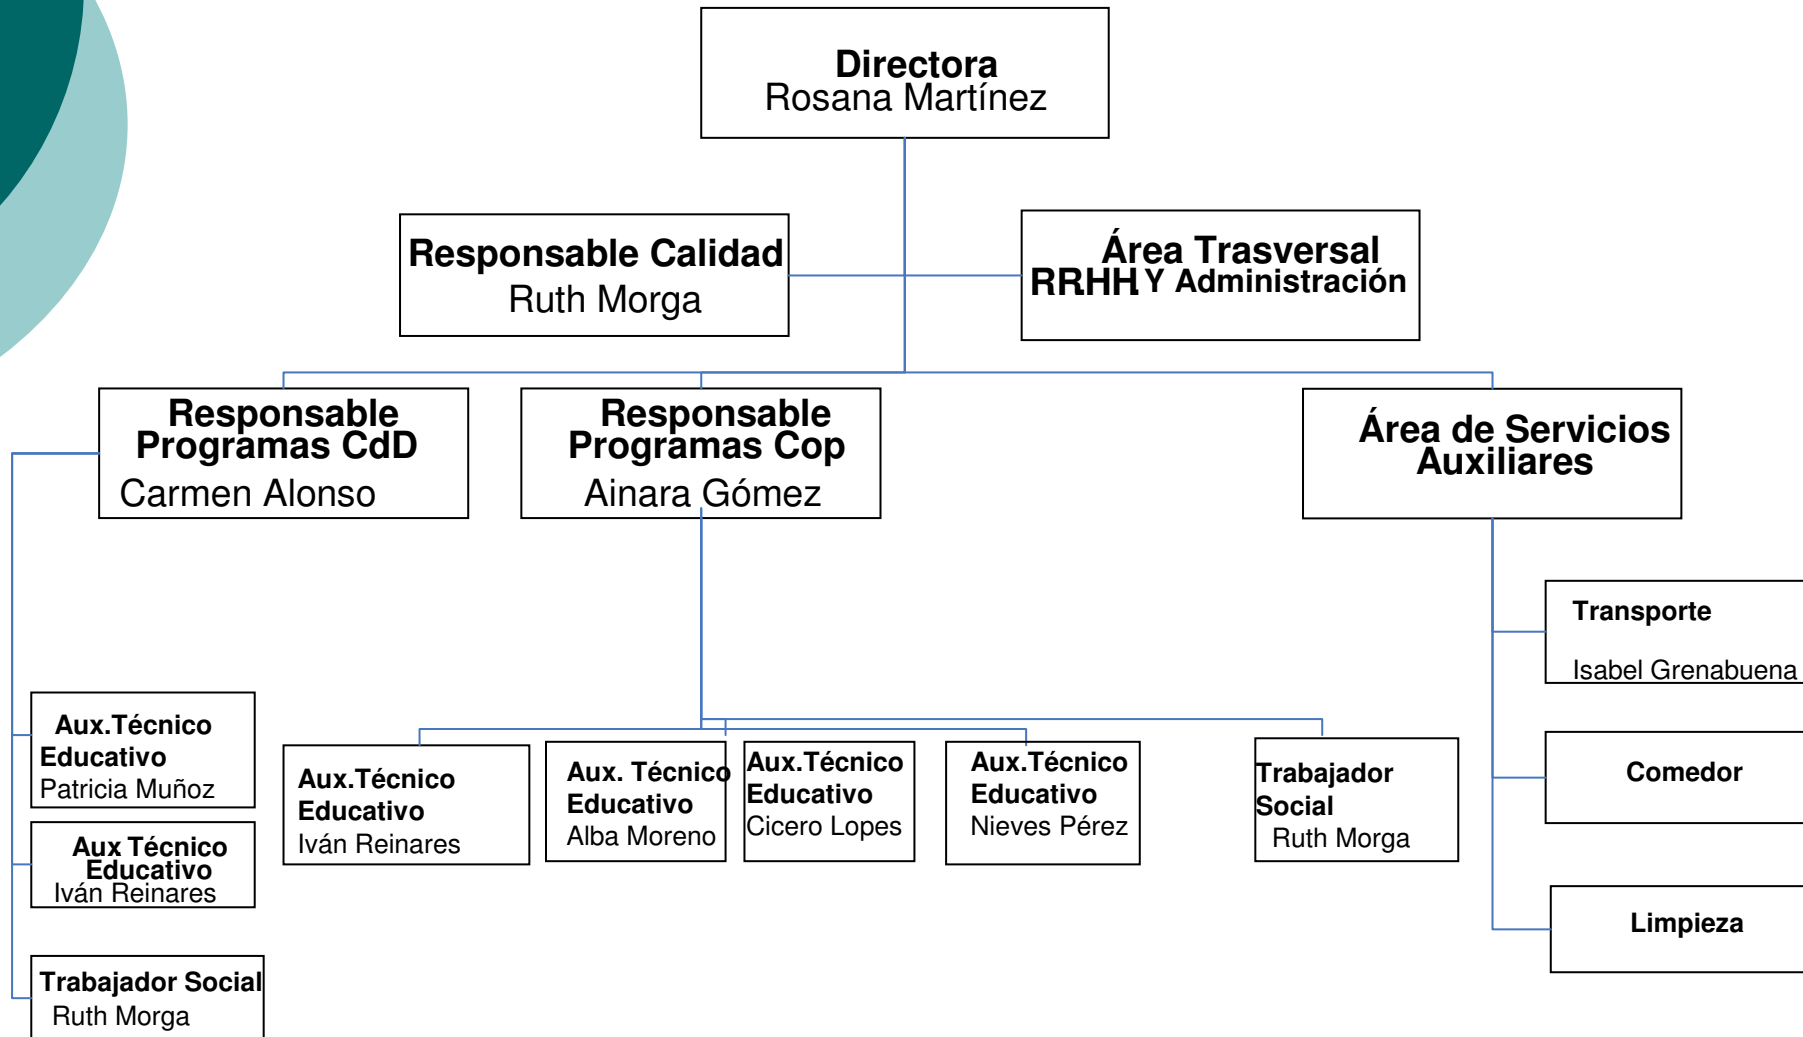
Directora
Rosana Martínez

Responsable Calidad
Ruth Morga

Área Trasversal
RRHH Y Administración

Responsable Programas CdD
Carmen Alonso

Responsable Programas Cop
Ainara Gómez

Área de Servicios Auxiliares

Transporte
Isabel Grenabuena

Comedor

Limpieza

Aux.Técnico Educativo
Patricia Muñoz

Aux Técnico Educativo
Iván Reinares

Trabajador Social
Ruth Morga

Aux.Técnico Educativo
Iván Reinares

Aux. Técnico Educativo
Alba Moreno

Aux.Técnico Educativo
Cicero Lopes

Aux.Técnico Educativo
Nieves Pérez

Trabajador Social
Ruth Morga